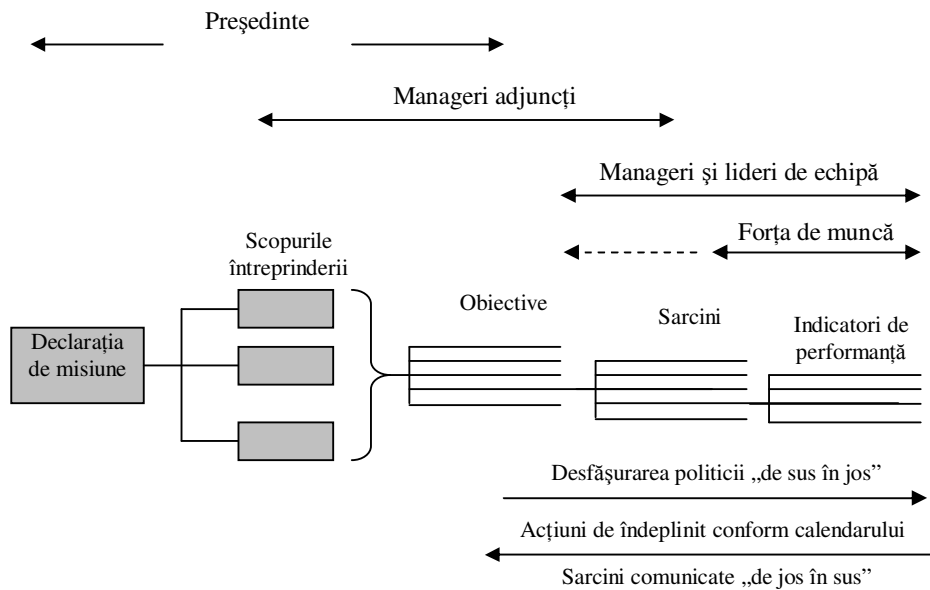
Preşedinte

Manageri adjuncţi

Manageri şi lideri de echipă

Forţa de muncă

Scopurile întreprinderii

Declaraţia de misiune

Obiective

Sarcini

Indicatori de performanţă

Desfăşurarea politicii „de sus în jos"

Acţiuni de îndeplinit conform calendarului

Sarcini comunicate „de jos în sus"